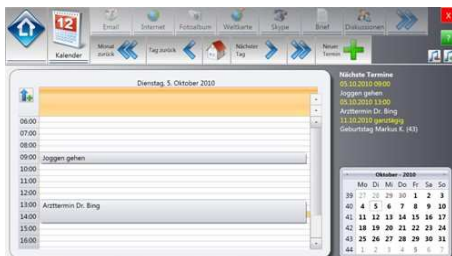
12
Kalender
Email
Internet
Fotoalbum
Weltkarte
Skype
Brief
Diskussionen
Monat zurück
Tag zurück
Nächster Tag
Neuer Termin

Dienstag, 5. Oktober 2010

06:00
07:00
08:00
09:00 Joggen gehen
10:00
11:00
12:00
13:00 Arzttermin Dr. Bing
14:00
15:00
16:00

Nächste Termine
05.10.2010 09:00
Joggen gehen
05.10.2010 13:00
Arzttermin Dr. Bing
11.10.2010 ganztägig
Geburtstag Markus K. (43)

Oktober · 2010

| | Mo | Di | Mi | Do | Fr | Sa | So |
|---|---|---|---|---|---|---|---|
| 39 | 27 | 28 | 29 | 30 | 1 | 2 | 3 |
| 40 | 4 | 5 | 6 | 7 | 8 | 9 | 10 |
| 41 | 11 | 12 | 13 | 14 | 15 | 16 | 17 |
| 42 | 18 | 19 | 20 | 21 | 22 | 23 | 24 |
| 43 | 25 | 26 | 27 | 28 | 29 | 30 | 31 |
| 44 | 1 | 2 | 3 | 4 | 5 | 6 | 7 |